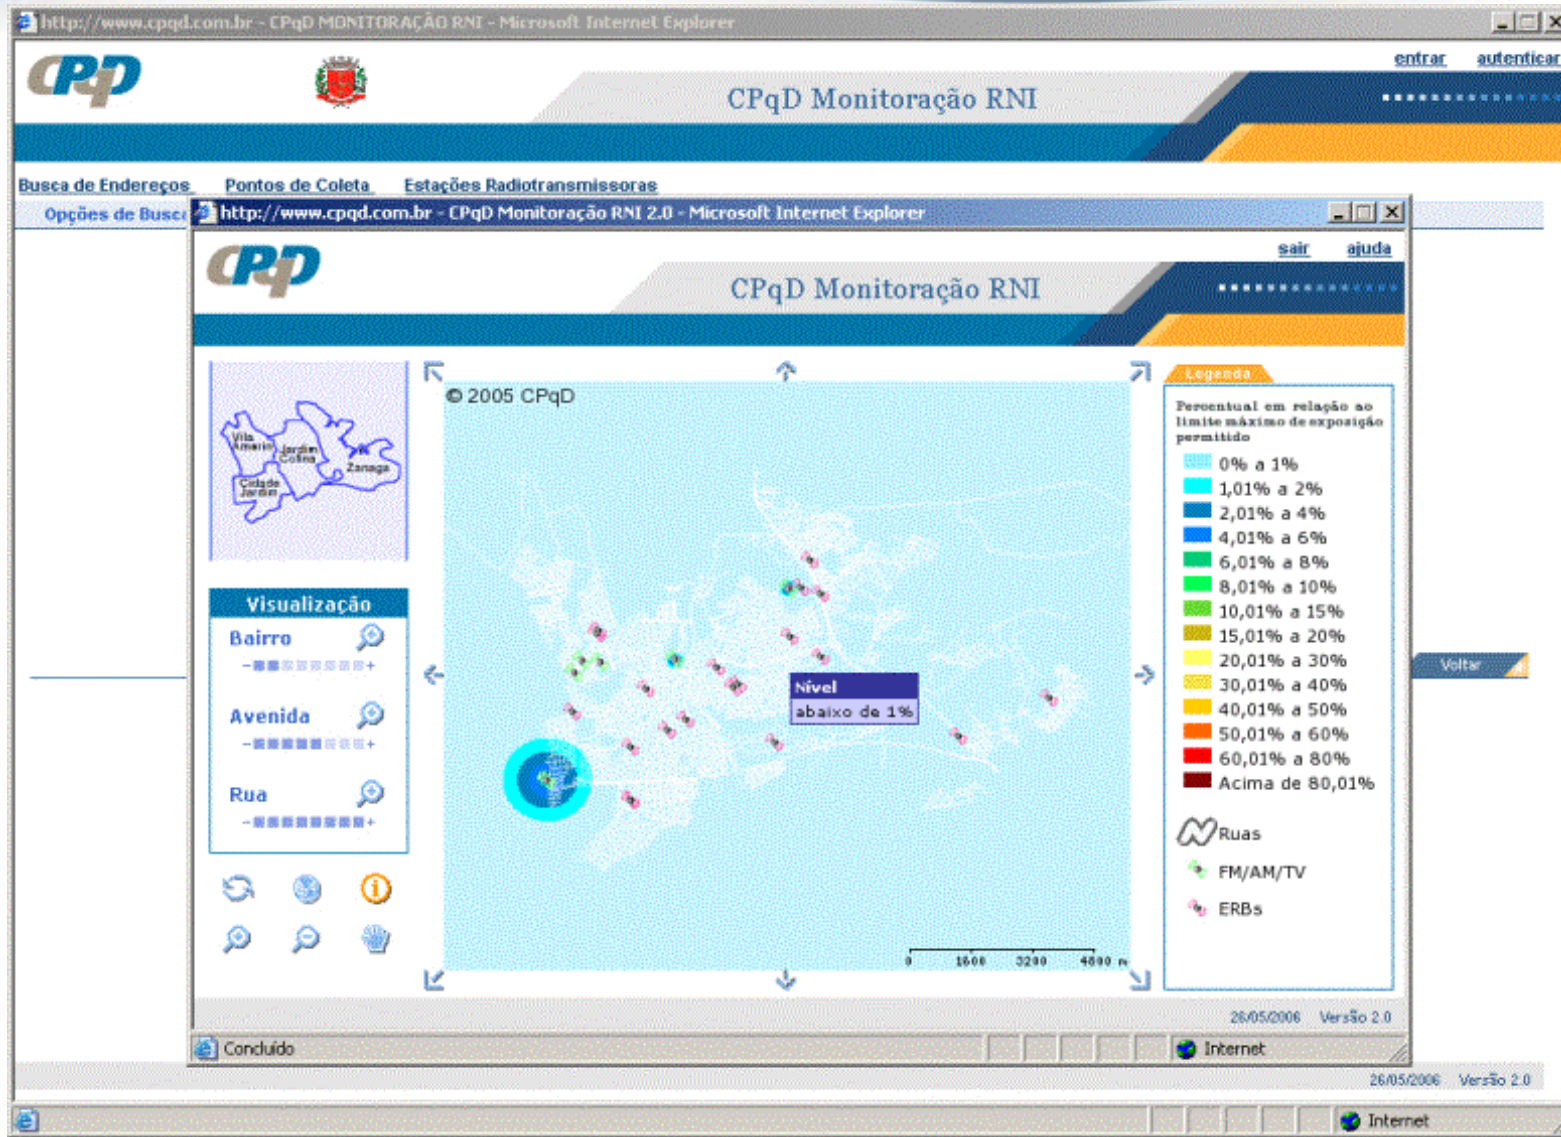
http://www.cpqd.com.br - CPqD MONITORAÇÃO RNI - Microsoft Internet Explorer

CPqD

entrar autenticar

CPqD Monitoração RNI

Busca de Endereços Pontos de Coleta Estações Radiotransmissoras

Opções de Busca

http://www.cpqd.com.br - CPqD Monitoração RNI 2.0 - Microsoft Internet Explorer

CPqD

sair ajuda

CPqD Monitoração RNI

Vila Amorim
Jardim Colina
Zanaga
Cidade Jardim

Visualização

Bairro

Avenida

Rua

© 2005 CPqD

Nível
abaixo de 1%

0 1600 3200 4800 m

Legenda

Percentual em relação ao limite máximo de exposição permitido

0% a 1%
1,01% a 2%
2,01% a 4%
4,01% a 6%
6,01% a 8%
8,01% a 10%
10,01% a 15%
15,01% a 20%
20,01% a 30%
30,01% a 40%
40,01% a 50%
50,01% a 60%
60,01% a 80%
Acima de 80,01%

Ruas
FM/AM/TV
ERBs

Voltar

26/05/2006 Versão 2.0

Concluído

Internet

26/05/2006 Versão 2.0

Internet